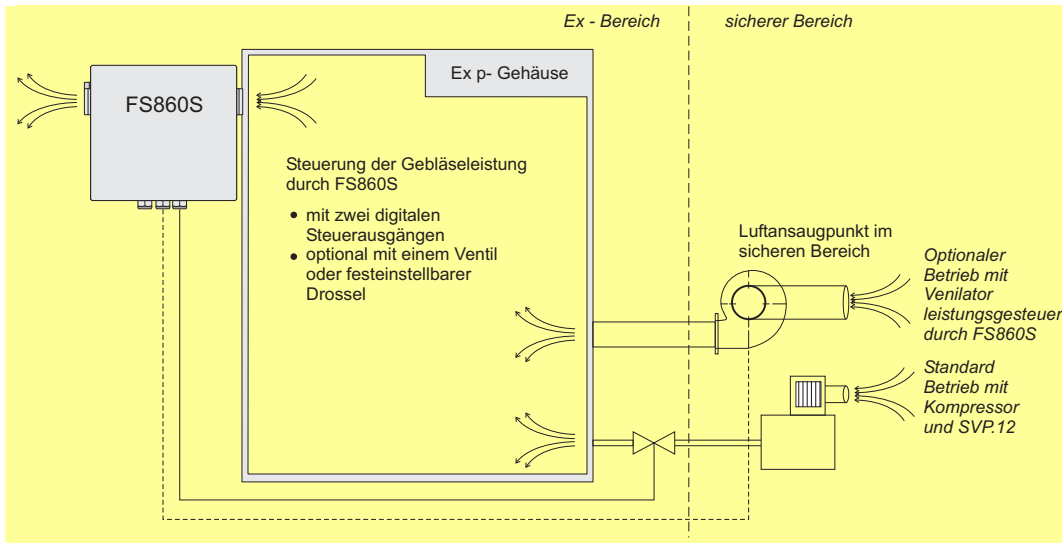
Ex - Bereich

sicherer Bereich

FS860S

Ex p- Gehäuse

Steuerung der Gebläseleistung durch FS860S

- mit zwei digitalen Steuerausgängen
- optional mit einem Ventil oder festeinstellbarer Drossel

Luftansaugpunkt im sicheren Bereich

Optionaler Betrieb mit Venilator leistungsgesteuer durch FS860S

Standard Betrieb mit Kompressor und SVP.12